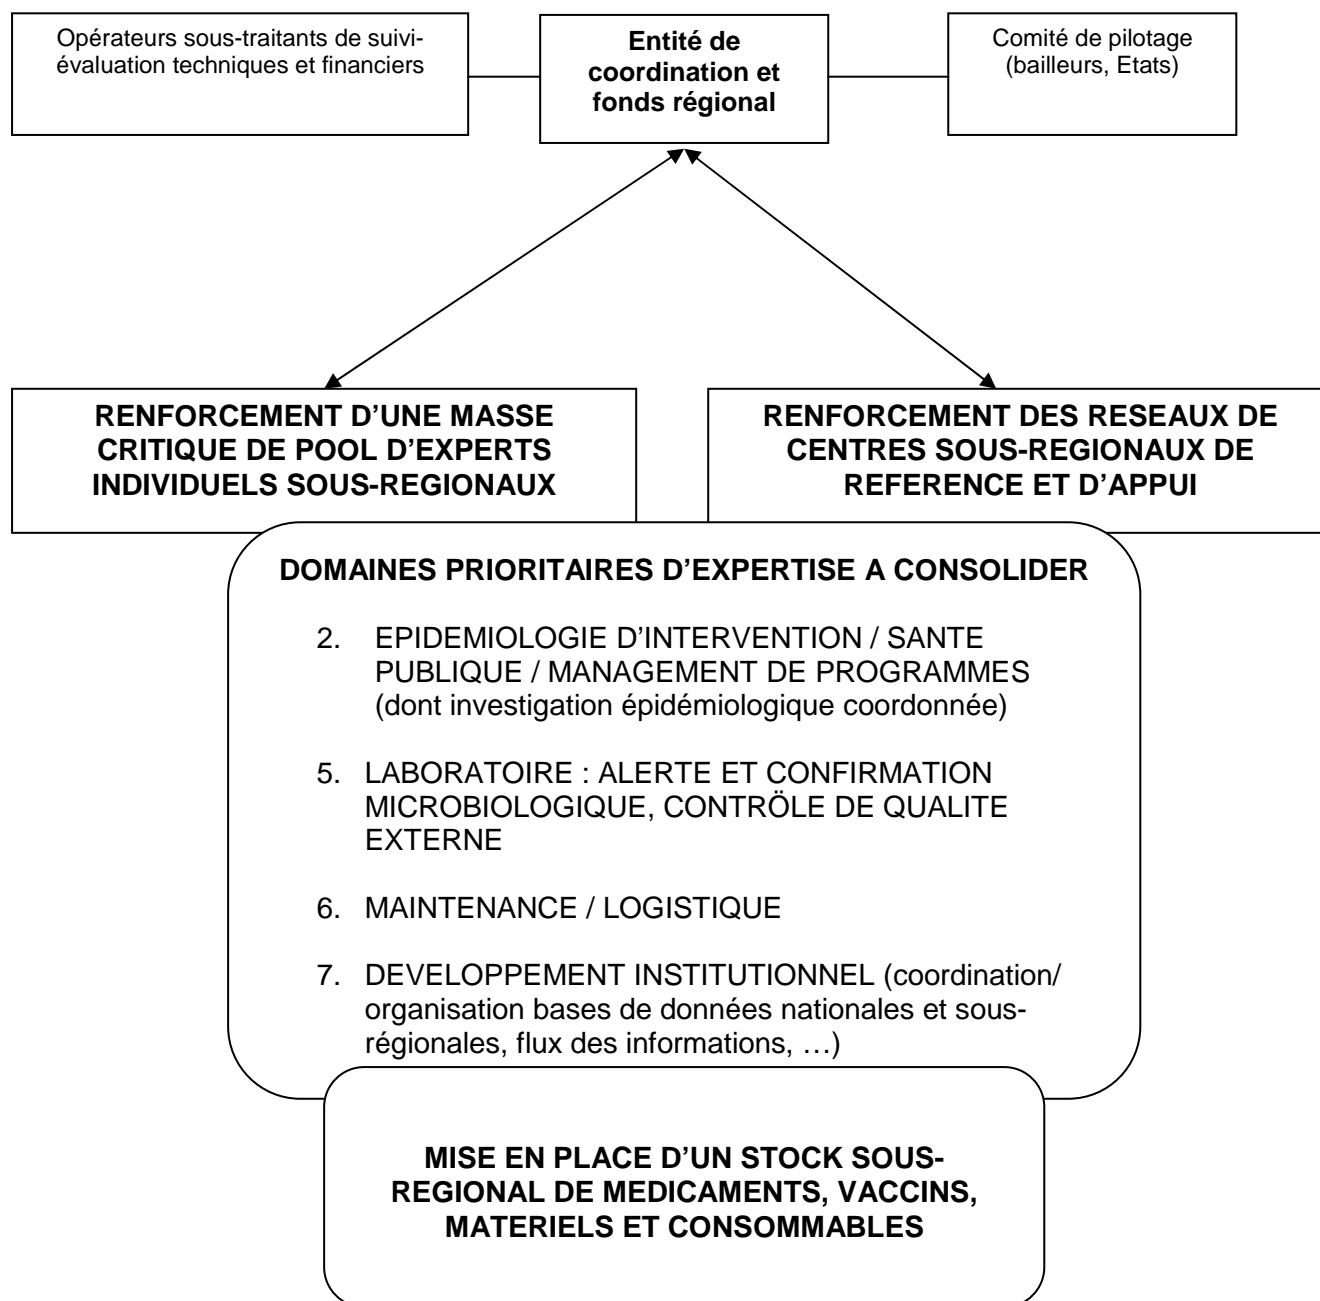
Opérateurs sous-traitants de suivi-évaluation techniques et financiers

**Entité de coordination et fonds régional**

Comité de pilotage (bailleurs, Etats)

**RENFORCEMENT D'UNE MASSE CRITIQUE DE POOL D'EXPERTS INDIVIDUELS SOUS-REGIONAUX**

**RENFORCEMENT DES RESEAUX DE CENTRES SOUS-REGIONAUX DE REFERENCE ET D'APPUI**

**DOMAINES PRIORITAIRES D'EXPERTISE A CONSOLIDER**

2. EPIDEMIOLOGIE D'INTERVENTION / SANTE PUBLIQUE / MANAGEMENT DE PROGRAMMES (dont investigation épidémiologique coordonnée)

5. LABORATOIRE : ALERTE ET CONFIRMATION MICROBIOLOGIQUE, CONTRÖLE DE QUALITE EXTERNE

6. MAINTENANCE / LOGISTIQUE

7. DEVELOPPEMENT INSTITUTIONNEL (coordination/ organisation bases de données nationales et sous-régionales, flux des informations, …)

**MISE EN PLACE D'UN STOCK SOUS-REGIONAL DE MEDICAMENTS, VACCINS, MATERIELS ET CONSOMMABLES**